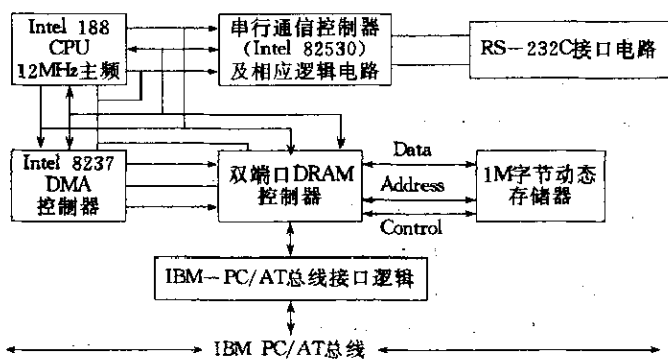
Intel 188
CPU
12MHz主频

串行通信控制器
(Intel 82530)
及相应逻辑电路

RS--232C接口电路

Intel 8237
DMA
控制器

双端口DRAM
控制器

Data
Address
Control

1M字节动态
存储器

IBM--PC/AT总线接口逻辑

IBM PC/AT总线